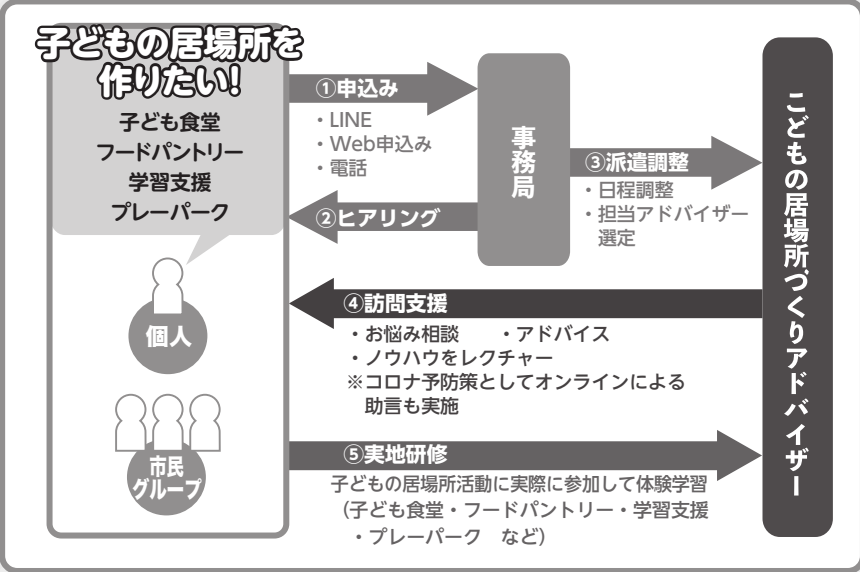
子どもの居場所を作りたい!

子ども食堂
フードパントリー
学習支援
プレーパーク

個人

市民グループ

①申込み
・LINE
・Web申込み
・電話

②ヒアリング

事務局

③派遣調整
・日程調整
・担当アドバイザー選定

こどもの居場所づくりアドバイザー

④訪問支援
・お悩み相談　・アドバイス
・ノウハウをレクチャー
※コロナ予防策としてオンラインによる助言も実施

⑤実地研修
子どもの居場所活動に実際に参加して体験学習
（子ども食堂・フードパントリー・学習支援・プレーパーク　など）